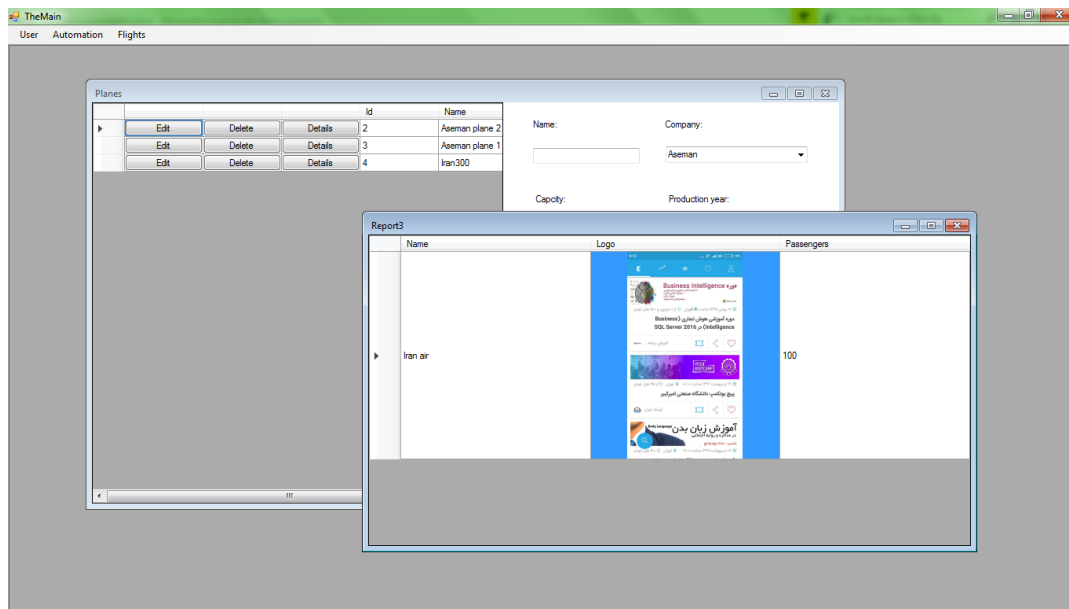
TheMain

User Automation Flights

Planes

| | | | | Id | Name |
|---|---|---|---|---|---|
| ▸ | Edit | Delete | Details | 2 | Aseman plane 2 |
| | Edit | Delete | Details | 3 | Aseman plane 1 |
| | Edit | Delete | Details | 4 | Iran300 |

Name:

Company:

Aseman

Capcity:

Production year:

Report3

| | Name | Logo | Passengers |
|---|---|---|---|
| ▸ | Iran air | | 100 |

دوره Business Intelligence

دوره آموزشی هوش تجاری (Business Intelligence) در SQL Server 2016

پیچ بوتکمپ دانشگاه صنعتی امیرکبیر

آموزش زبان بدن